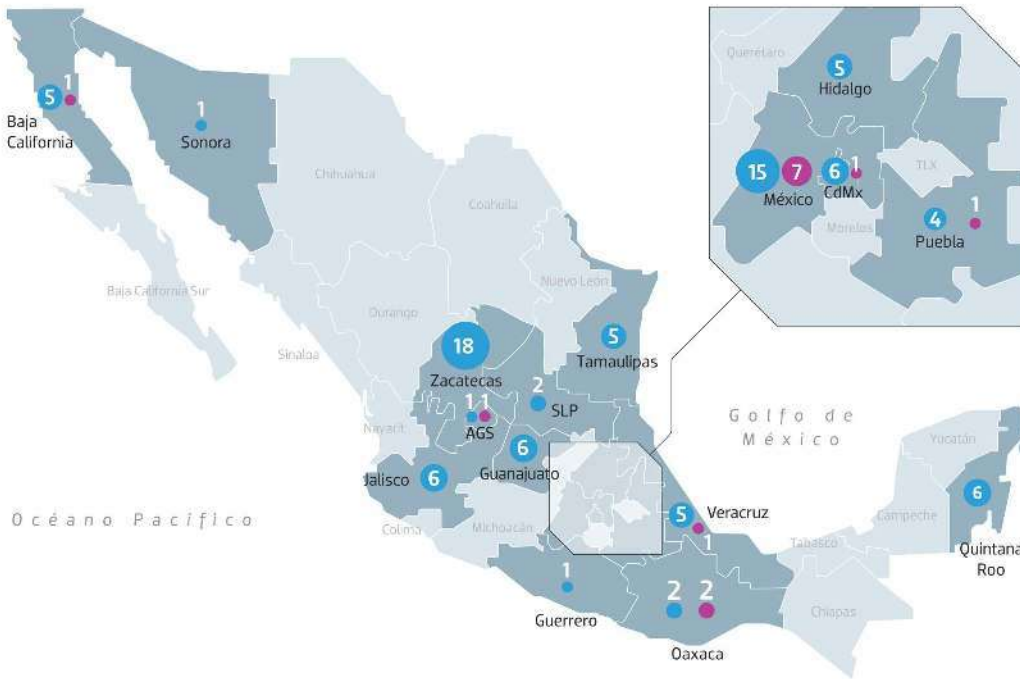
5 1
Baja California

1
Sonora

Chihuahua

Coahuila

Baja California Sur

Nuevo León

Durango

Sinaloa

18
Zacatecas

5
Tamaulipas

2
SLP

1 1
AGS

Nayarit

6
Guanajuato

Jalisco 6

Colima

Michoacán

5
Veracruz
1

1
Guerrero

2 2
Oaxaca

Tabasco

Campeche

Chiapas

Yucatán

6
Quintana Roo

Golfo de México

Océano Pacífico

Querétaro

5
Hidalgo

15 7
México

6 1
CdMx

TLX

Morelos

4 1
Puebla